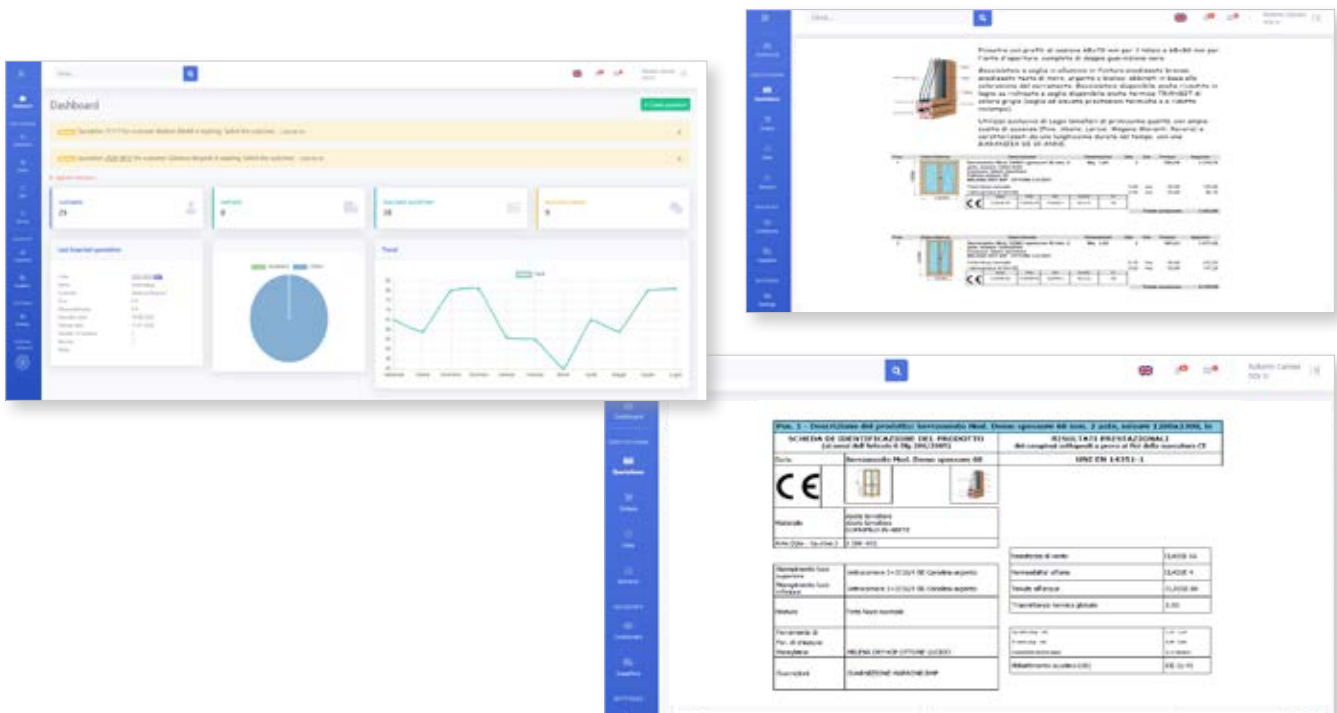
Dashboard

Trend

SCHEDA DI IDENTIFICAZIONE DEL PRODOTTO

RISULTATI PRESTAZIONALI

UNI EN 14351-1

CE

Materiale

Resistenza al vento

Permeabilità all'aria

Tenuta all'acqua

Trasmittanza termica globale

Abbattimento acustico (dB)

Dashboard

Quotations

Customers

Suppliers

Settings